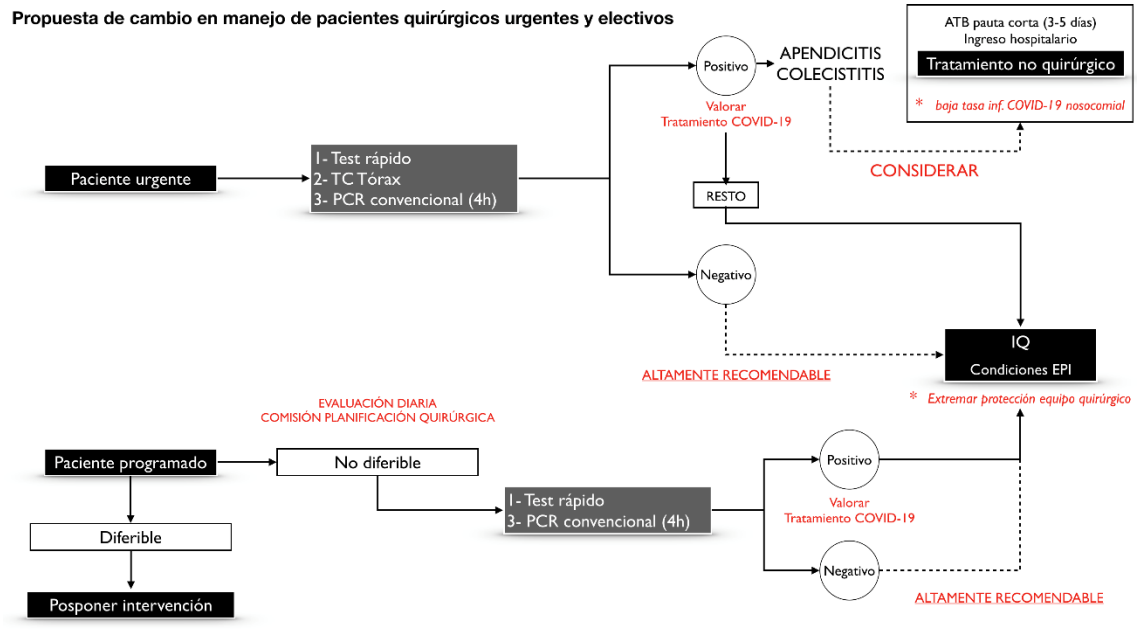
Propuesta de cambio en manejo de pacientes quirúrgicos urgentes y electivos

ATB pauta corta (3-5 días)
Ingreso hospitalario
Tratamiento no quirúrgico
* baja tasa inf. COVID-19 nosocomial

Paciente urgente

1- Test rápido
2- TC Tórax
3- PCR convencional (4h)

Positivo

APENDICITIS
COLECISTITIS

Valorar
Tratamiento COVID-19

CONSIDERAR

RESTO

Negativo

IQ
Condiciones EPI

ALTAMENTE RECOMENDABLE

* Extremar protección equipo quirúrgico

EVALUACIÓN DIARIA
COMISIÓN PLANIFICACIÓN QUIRÚRGICA

Paciente programado

No diferible

Diferible

Posponer intervención

1- Test rápido
3- PCR convencional (4h)

Positivo

Valorar
Tratamiento COVID-19

Negativo

ALTAMENTE RECOMENDABLE